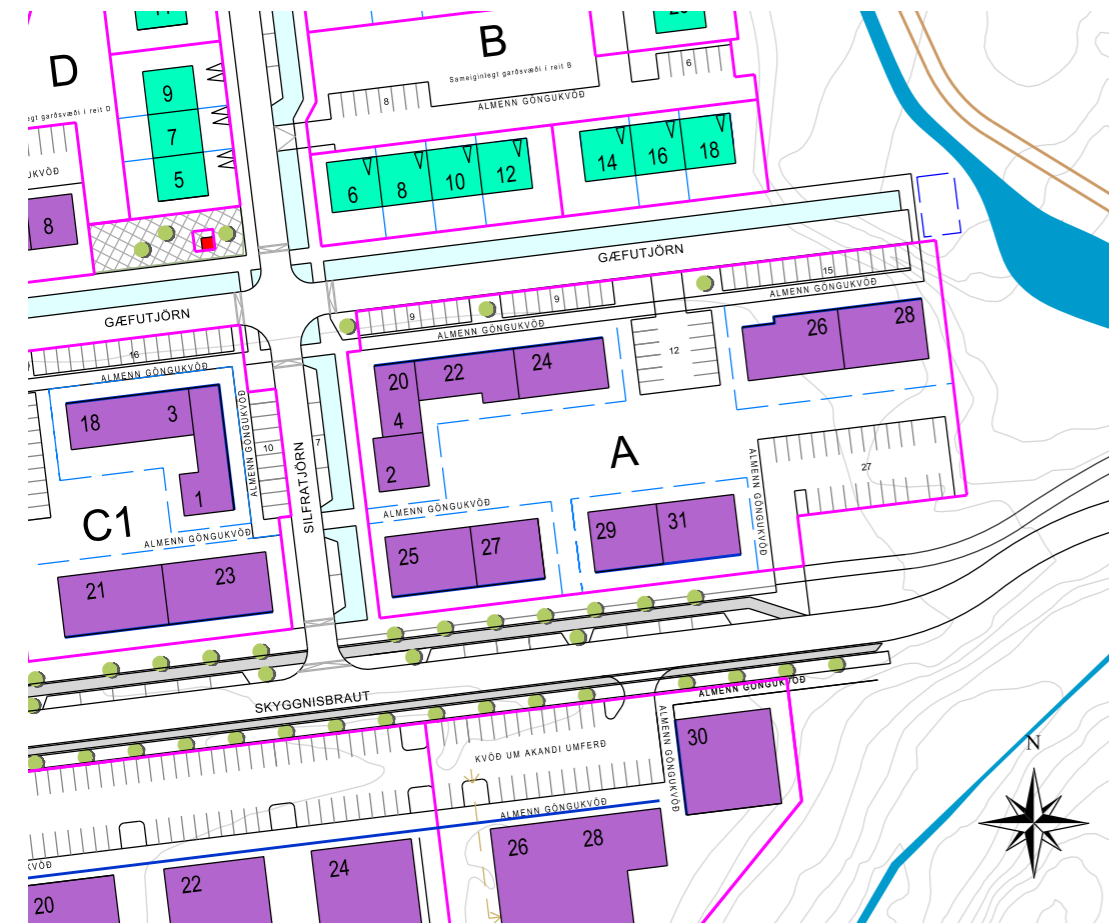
D
B
Sameiginlegt garðsvæði í reit B
6
8
ALMENN GÖNGUKVÖÐ
9
7
5
legt garðsvæði í reit D
UKVÖÐ
8
6
8
10
12
14
16
18
GÆFUTJÖRN
15
ALMENN GÖNGUKVÖÐ
GÆFUTJÖRN
9
9
ALMENN GÖNGUKVÖÐ
26
28
16
ALMENN GÖNGUKVÖÐ
12
20
22
24
18
3
ALMENN GÖNGUKVÖÐ
10
4
7
A
2
SILFRATJÖRN
ALMENN GÖNGUKVÖÐ
27
1
C1
ALMENN GÖNGUKVÖÐ
ALMENN GÖNGUKVÖÐ
29
31
ALMENN GÖNGUKVÖÐ
25
27
21
23
SKYGGNISBRAUT
ALMENN GÖNGUKVÖÐ
ALMENN GÖNGUKVÖÐ
30
KVÖÐ UM AKANDI UMFERÐ
ALMENN GÖNGUKVÖÐ
N
KVÖÐ
26
28
24
22
20